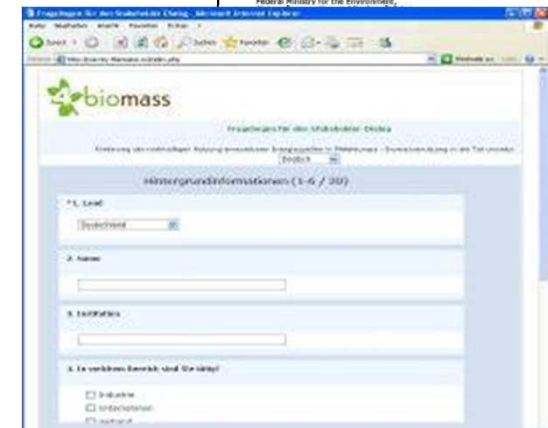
Federal Ministry for the Environment

Fragebogen für den Stakeholder Dialog - Microsoft Internet Explorer

biomass

Fragebogen für den Stakeholder Dialog

Deutsch

Hintergrundinformationen (1-6 / 20)

*1. Land

Deutschland

2. Name

3. Institution

4. In welchem Bereich sind Sie tätig?

Industrie

Unternehmen

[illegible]